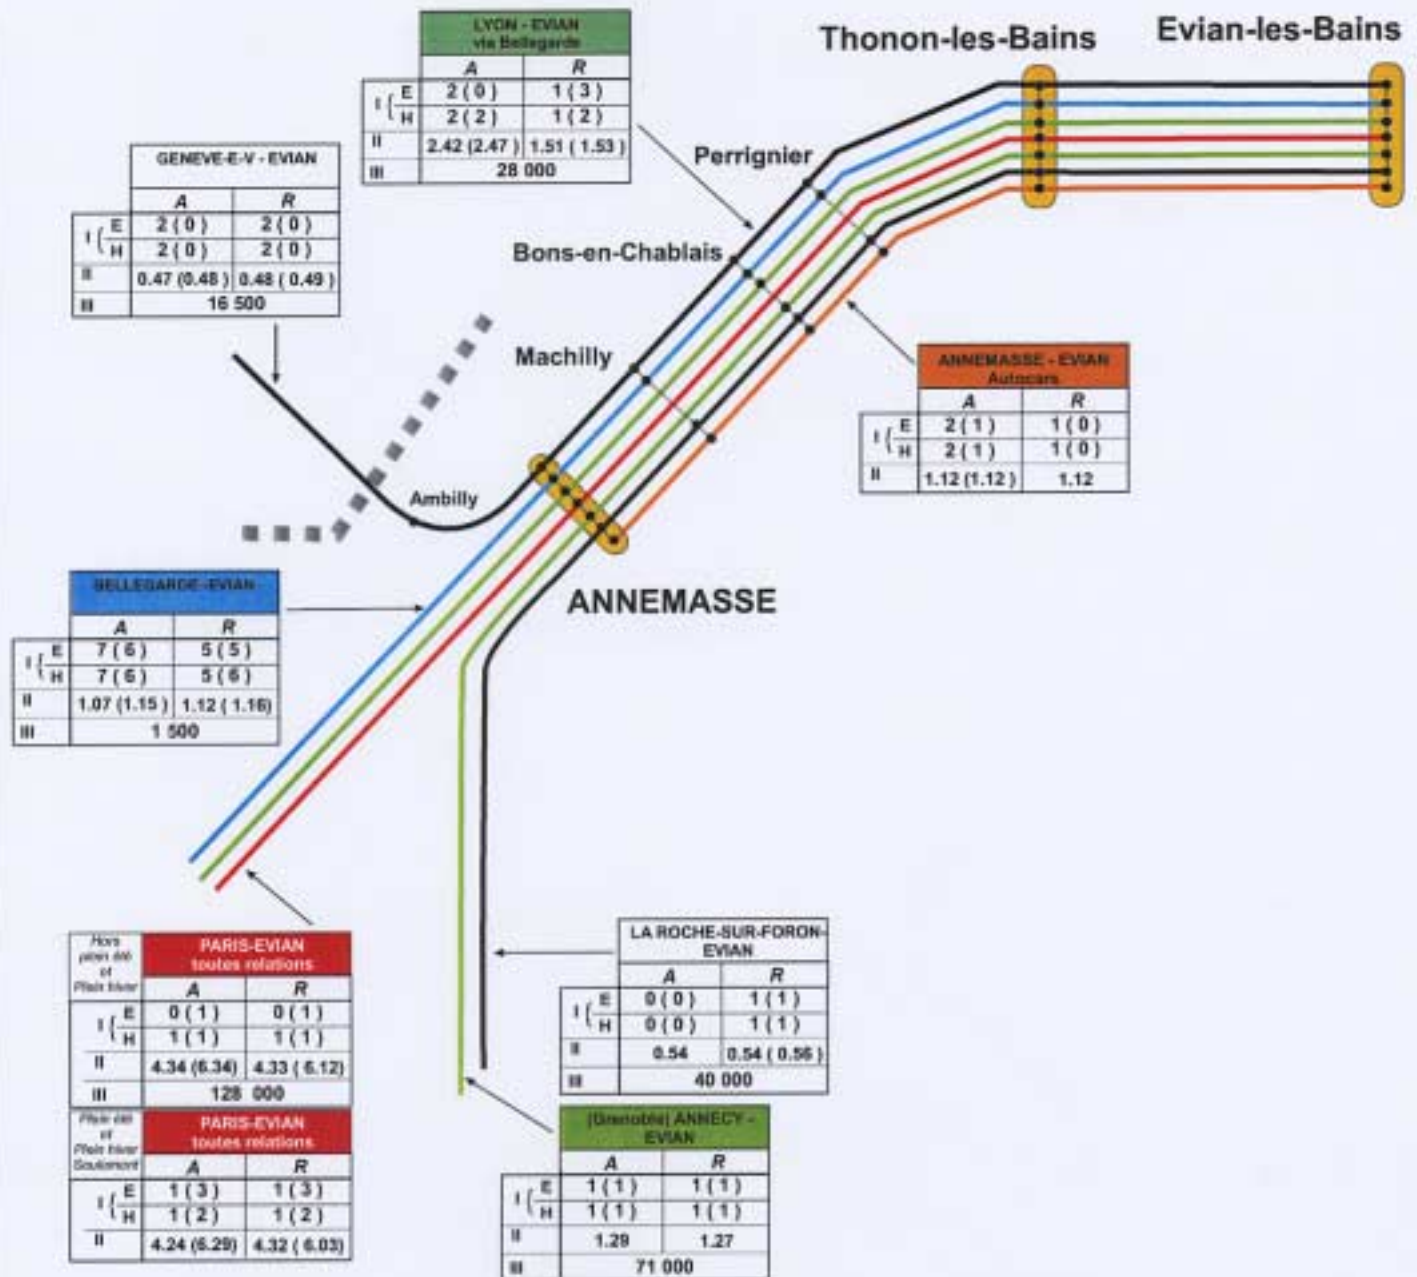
Thonon-les-Bains

Evian-les-Bains

| | LYON - EVIAN via Bellegarde | |
|---|---|---|
| | A | R |
| I { E | 2 ( 0 ) | 1 ( 3 ) |
| I { H | 2 ( 2 ) | 1 ( 2 ) |
| II | 2.42 (2.47 ) | 1.51 ( 1.53 ) |
| III | 28 000 | |

| | GENEVE-E-V - EVIAN | |
|---|---|---|
| | A | R |
| I { E | 2 ( 0 ) | 2 ( 0 ) |
| I { H | 2 ( 0 ) | 2 ( 0 ) |
| II | 0.47 (0.48 ) | 0.48 ( 0.49 ) |
| III | 16 500 | |

Perrignier

Bons-en-Chablais

Machilly

| | ANNEMASSE - EVIAN Autocars | |
|---|---|---|
| | A | R |
| I { E | 2 ( 1 ) | 1 ( 0 ) |
| I { H | 2 ( 1 ) | 1 ( 0 ) |
| II | 1.12 (1.12 ) | 1.12 |

Ambilly

ANNEMASSE

| | BELLEGARDE-EVIAN | |
|---|---|---|
| | A | R |
| I { E | 7 ( 6 ) | 5 ( 5 ) |
| I { H | 7 ( 6 ) | 5 ( 6 ) |
| II | 1.07 (1.15 ) | 1.12 ( 1.16) |
| III | 1 500 | |

| Hors plein été et Plein hiver | PARIS-EVIAN toutes relations | |
|---|---|---|
| | A | R |
| I { E | 0 ( 1 ) | 0 ( 1 ) |
| I { H | 1 ( 1 ) | 1 ( 1 ) |
| II | 4.34 (6.34) | 4.33 ( 6.12) |
| III | 128 000 | |

| Plein été et Plein hiver Soulomont | PARIS-EVIAN toutes relations | |
|---|---|---|
| | A | R |
| I { E | 1 ( 3 ) | 1 ( 3 ) |
| I { H | 1 ( 2 ) | 1 ( 2 ) |
| II | 4.24 (6.29) | 4.32 ( 6.03) |

| | LA ROCHE-SUR-FORON-EVIAN | |
|---|---|---|
| | A | R |
| I { E | 0 ( 0 ) | 1 ( 1 ) |
| I { H | 0 ( 0 ) | 1 ( 1 ) |
| II | 0.54 | 0.54 ( 0.56 ) |
| III | 40 000 | |

| | (Grenoble) ANNECY - EVIAN | |
|---|---|---|
| | A | R |
| I { E | 1 ( 1 ) | 1 ( 1 ) |
| I { H | 1 ( 1 ) | 1 ( 1 ) |
| II | 1.29 | 1.27 |
| III | 71 000 | |